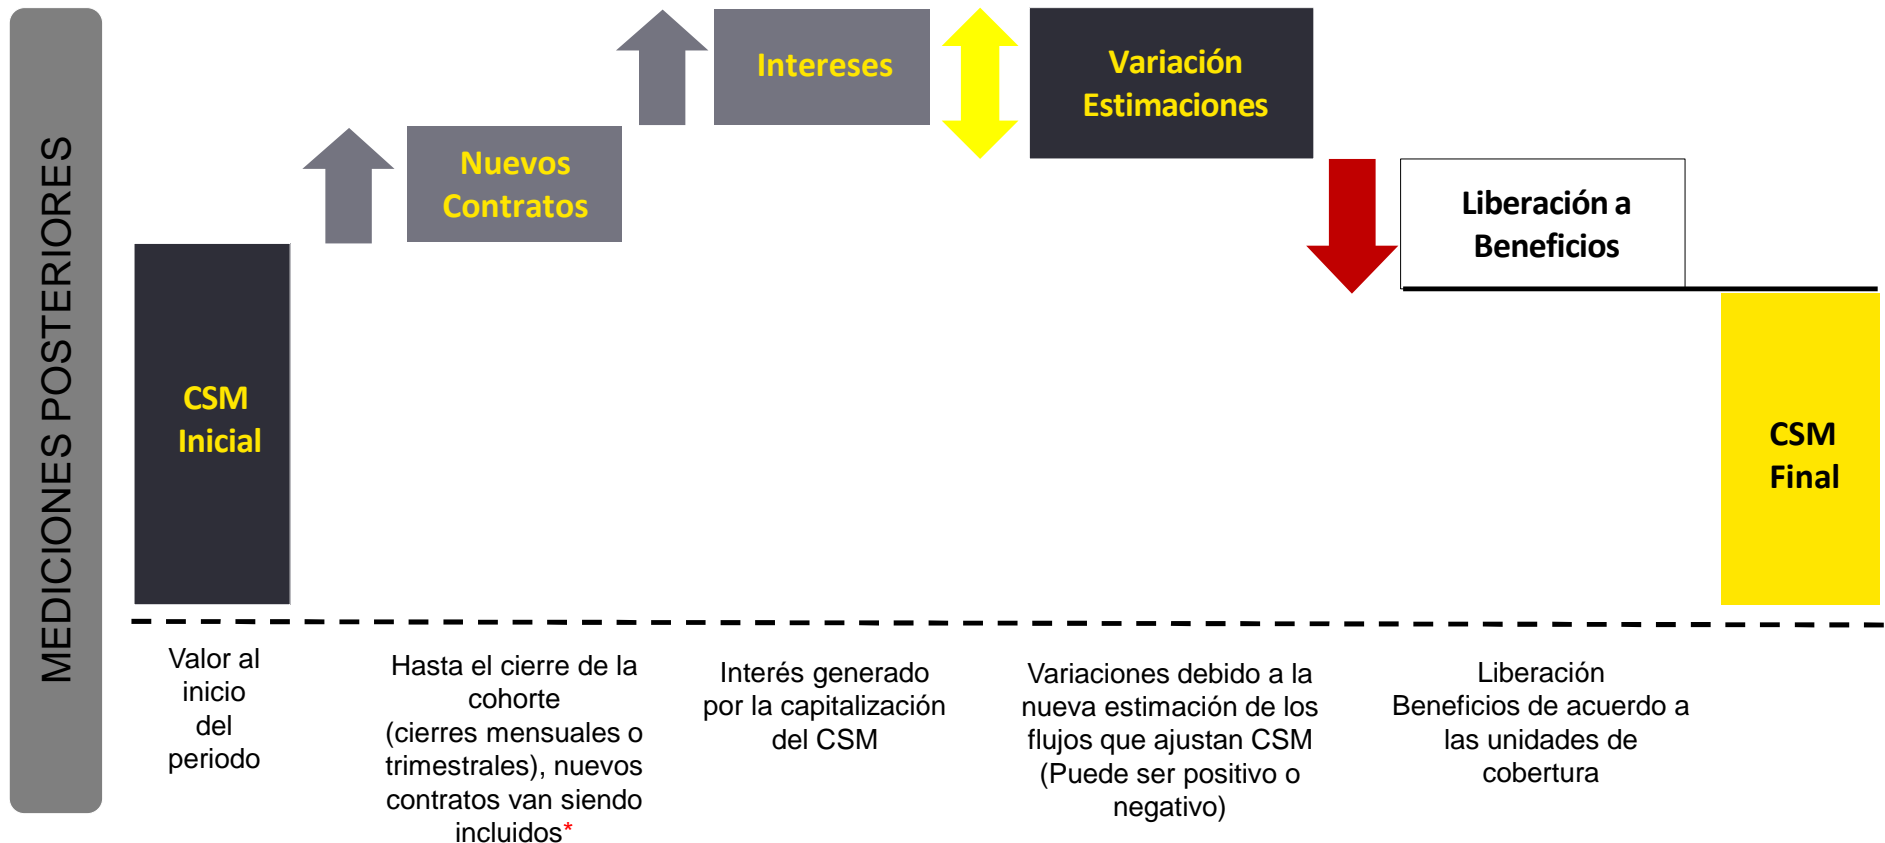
MEDICIONES POSTERIORES

CSM Inicial

Nuevos Contratos

Intereses

Variación Estimaciones

Liberación a Beneficios

CSM Final

Valor al inicio del periodo

Hasta el cierre de la cohorte (cierres mensuales o trimestrales), nuevos contratos van siendo incluidos*

Interés generado por la capitalización del CSM

Variaciones debido a la nueva estimación de los flujos que ajustan CSM (Puede ser positivo o negativo)

Liberación Beneficios de acuerdo a las unidades de cobertura